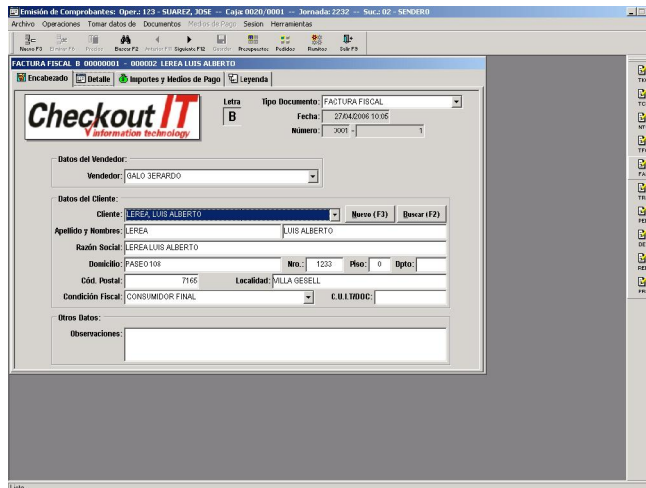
Emisión de Comprobantes: Oper.: 123 - SUAREZ, JOSE -- Caja: 0020/0001 -- Jornada: 2232 -- Suc.: 02 - SENDERO

Archivo Operaciones Tomar datos de Documentos Medios de Pago Sesion Herramientas

Nuevo F3 Eliminar F6 Pr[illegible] Buscar F4 Anterior F11 Siguiente F12 Guardar Presupuestos Pedidos Remitos Salir F9

FACTURA FISCAL B 00000001 - 000002 LEREA LUIS ALBERTO

Encabezado Detalle Importes y Medios de Pago Leyenda

Checkout IT
information technology

Letra
B

Tipo Documento: FACTURA FISCAL
Fecha: 27/04/2006 10:05
Número: 0001 - 1

Datos del Vendedor:
Vendedor: GALO GERARDO

Datos del Cliente:
Cliente: LEREA, LUIS ALBERTO
Nuevo (F3) Buscar (F2)
Apellido y Nombres: LEREA LUIS ALBERTO
Razón Social: LEREA LUIS ALBERTO
Domicilio: PASEO 108 Nro.: 1233 Piso: 0 Dpto.:
Cód. Postal: 7165 Localidad: VILLA GESELL
Condición Fiscal: CONSUMIDOR FINAL C.U.I.T./DOC:

Otros Datos:
Observaciones:

Listo